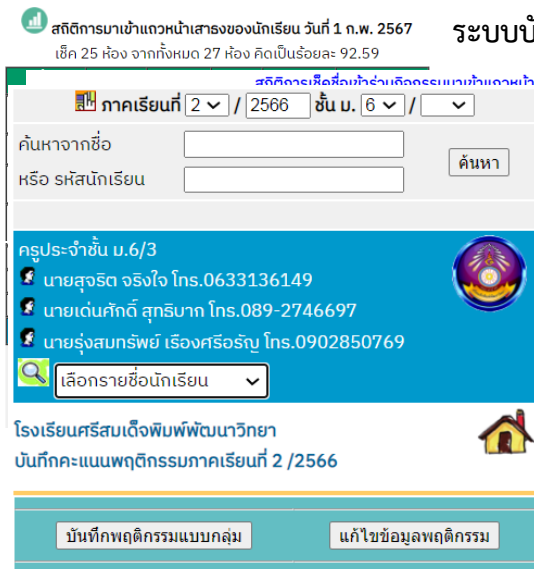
สถิติการมาเข้าแถวหน้าเสาธงของนักเรียน วันที่ 1 ก.พ. 2567
เช็ค 25 ห้อง จากทั้งหมด 27 ห้อง คิดเป็นร้อยละ 92.59

ระบบบั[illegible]

สถิติการเช็คชื่อเข้าร่วมกิจกรรมมาเข้าแถวหน้า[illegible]

ภาคเรียนที่ 2 / 2566 ชั้น ม. 6 /

ค้นหาจากชื่อ
หรือ รหัสนักเรียน
ค้นหา

ครูประจำชั้น ม.6/3
นายสุจริต จริงใจ โทร.0633136149
นายเด่นศักดิ์ สุทธิบาก โทร.089-2746697
นายรุ่งสมทรัพย์ เรืองศรีอรัญ โทร.0902850769

เลือกรายชื่อนักเรียน

โรงเรียนศรีสมเด็จพิมพ์พัฒนาวิทยา
บันทึกคะแนนพฤติกรรมภาคเรียนที่ 2 /2566

บันทึกพฤติกรรมแบบกลุ่ม
แก้ไขข้อมูลพฤติกรรม